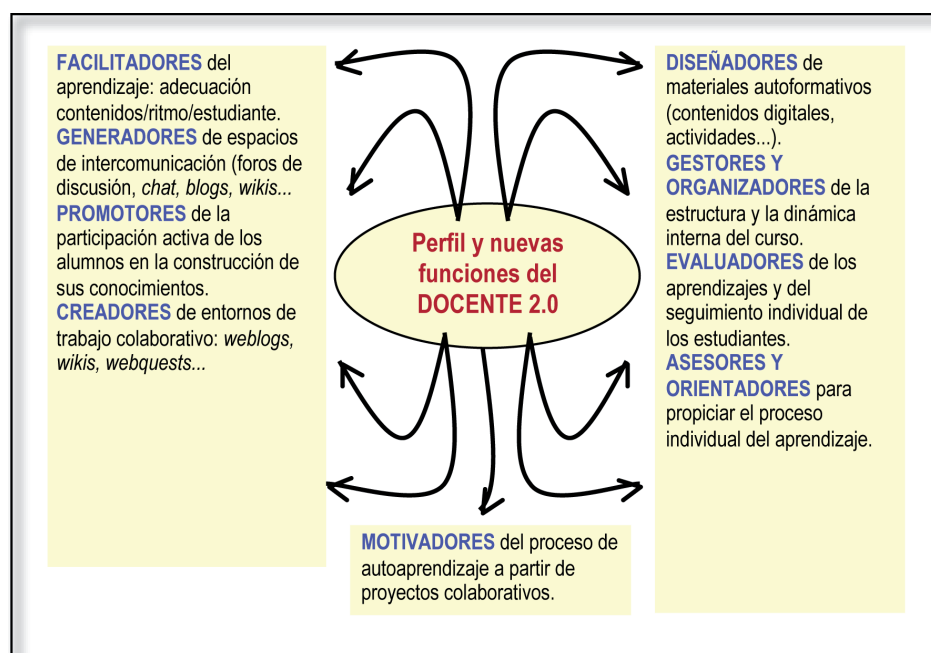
FACILITADORES del aprendizaje: adecuación contenidos/ritmo/estudiante.
GENERADORES de espacios de intercomunicación (foros de discusión, *chat, blogs, wikis...*
PROMOTORES de la participación activa de los alumnos en la construcción de sus conocimientos.
CREADORES de entornos de trabajo colaborativo: *weblogs, wikis, webquests...*

Perfil y nuevas funciones del DOCENTE 2.0

DISEÑADORES de materiales autoformativos (contenidos digitales, actividades...).
GESTORES Y ORGANIZADORES de la estructura y la dinámica interna del curso.
EVALUADORES de los aprendizajes y del seguimiento individual de los estudiantes.
ASESORES Y ORIENTADORES para propiciar el proceso individual del aprendizaje.

MOTIVADORES del proceso de autoaprendizaje a partir de proyectos colaborativos.